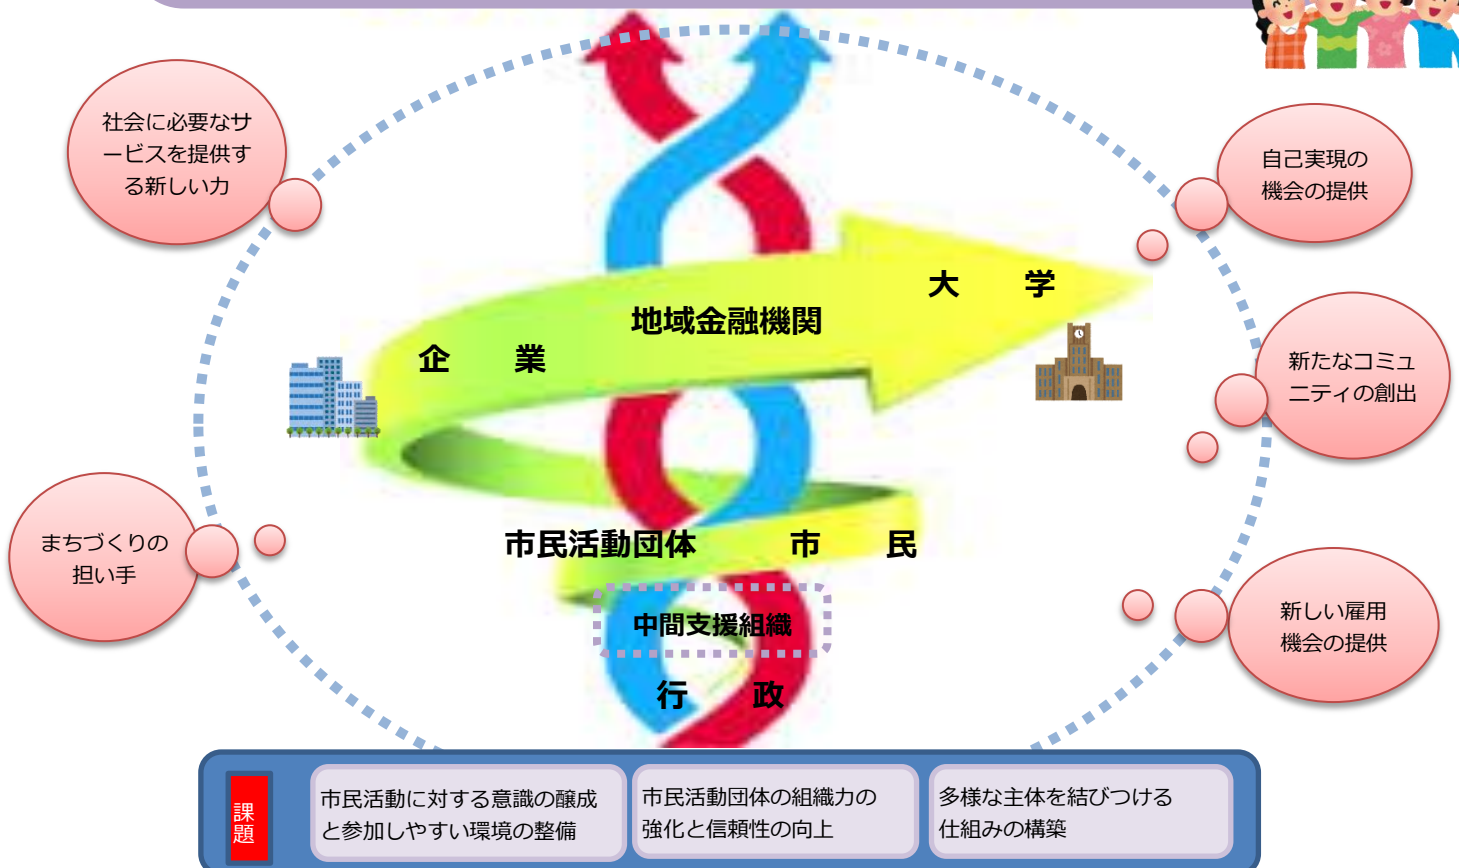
社会に必要なサービスを提供する新しい力

自己実現の機会の提供

大　学

地域金融機関

企　業

新たなコミュニティの創出

まちづくりの担い手

市民活動団体　市　民

中間支援組織

新しい雇用機会の提供

行　政

課題

市民活動に対する意識の醸成と参加しやすい環境の整備

市民活動団体の組織力の強化と信頼性の向上

多様な主体を結びつける仕組みの構築